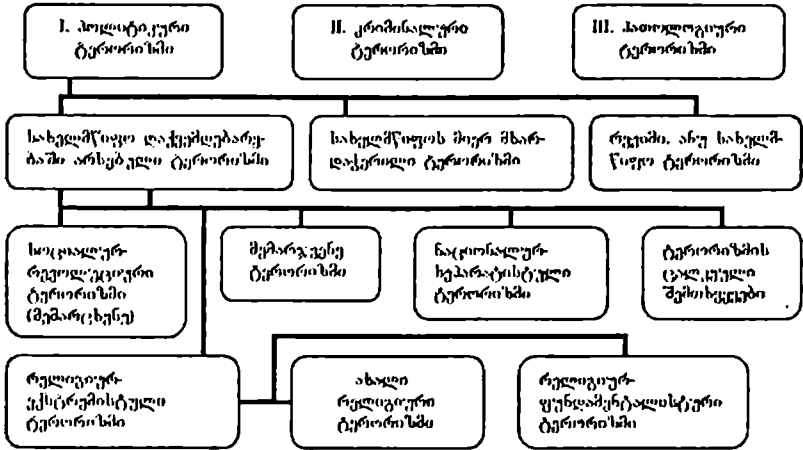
I. პოლიტიკური ტერორიზმი

II. კრიმინალური ტერორიზმი

III. პათოლოგიური ტერორიზმი

სახელმწიფო დაქვემდებარებაში არსებული ტერორიზმი

სახელმწიფოს მიერ მხარდაჭერილი ტერორიზმი

რეჟიმი, ანუ სახელმწიფო ტერორიზმი

სოციალურრევოლუციური ტერორიზმი (მემარცხენე)

მემარჯვენე ტერორიზმი

ნაციონალურსეპარატისტული ტერორიზმი

ტერორიზმის ცალკეული შემთხვევები

რელიგიურექსტრემისტული ტერორიზმი

ახალი რელიგიური ტერორიზმი

რელიგიურფუნდამენტალისტური ტერორიზმი